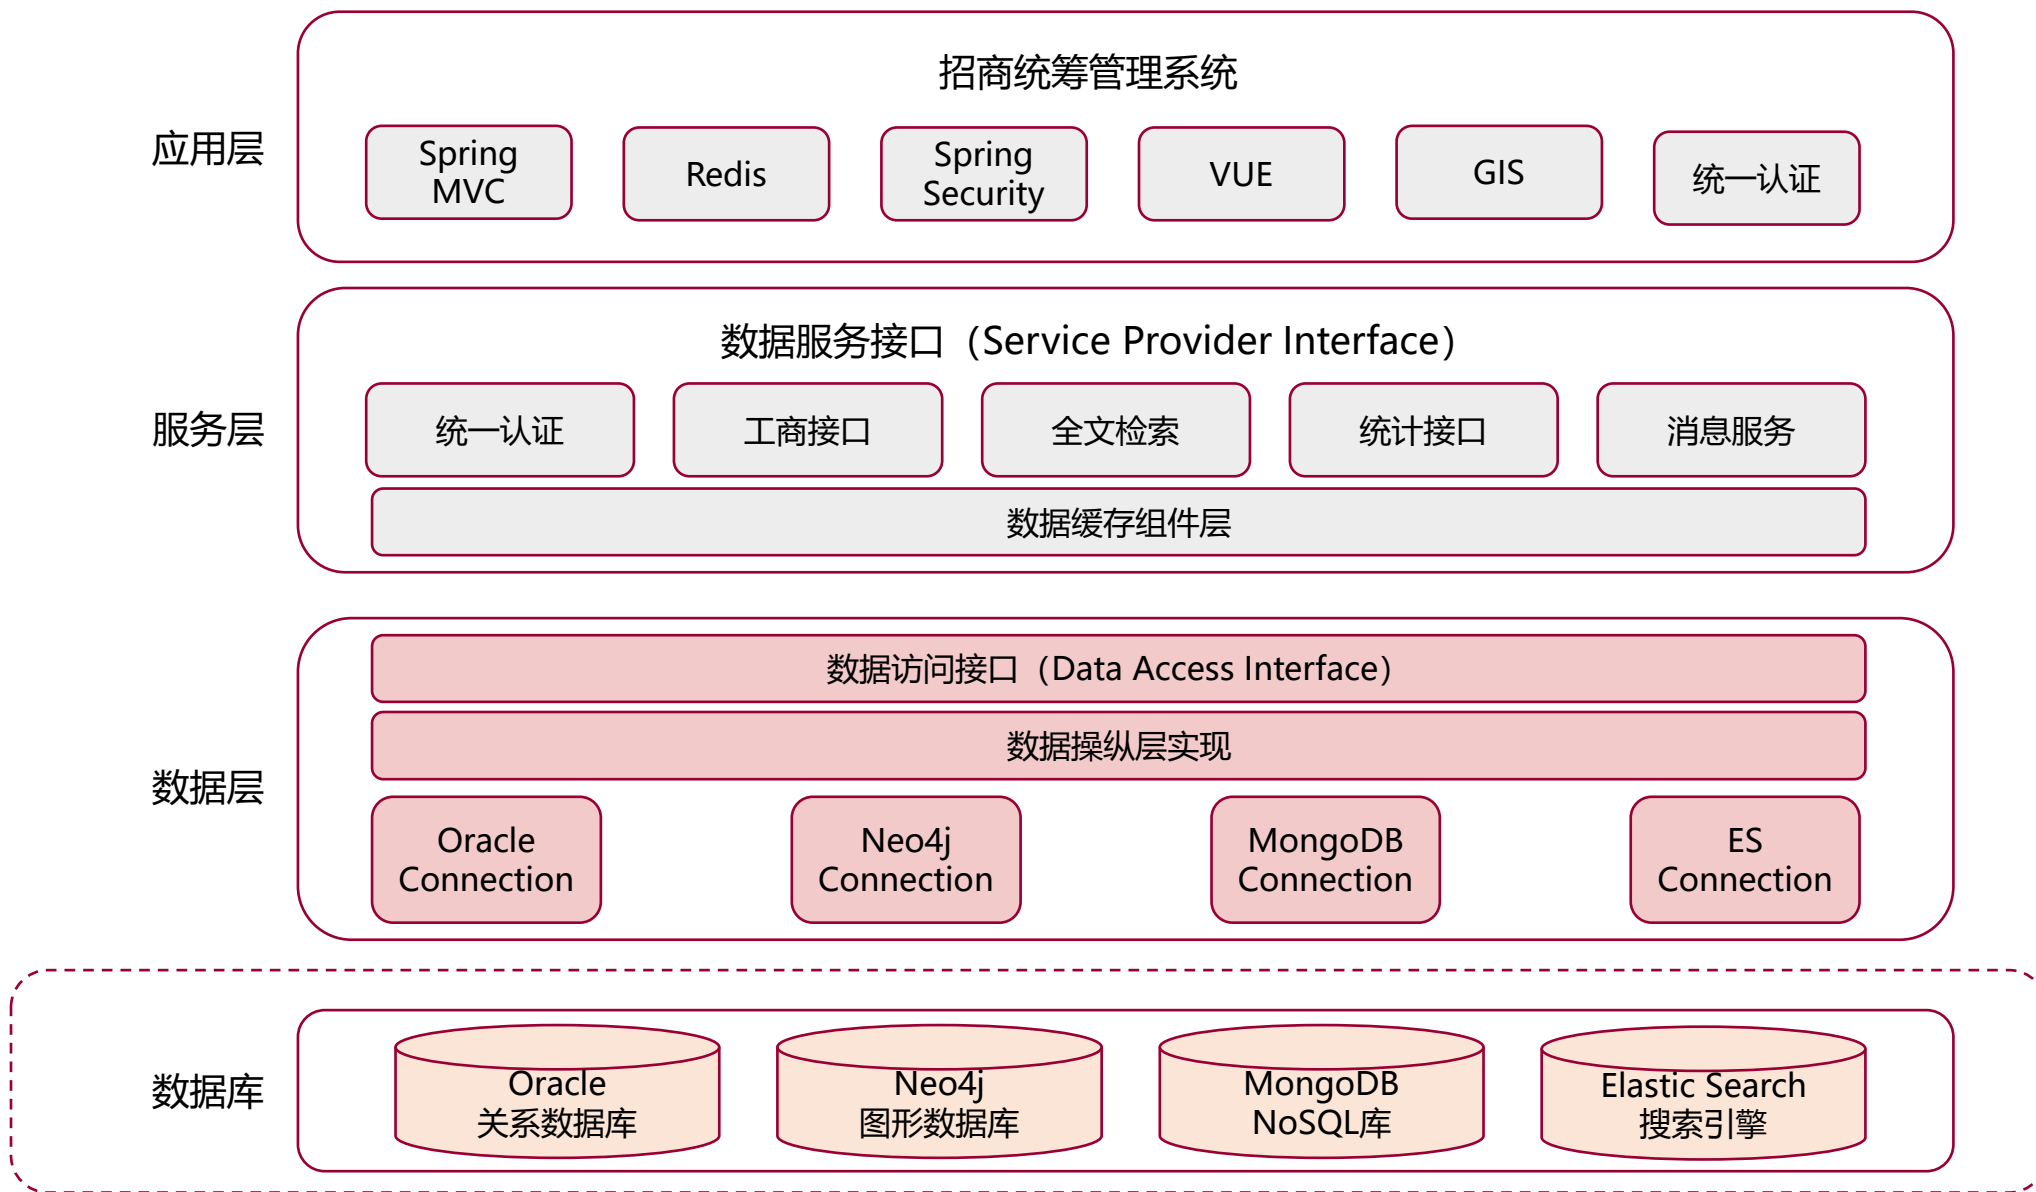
应用层

招商统筹管理系统

Spring MVC

Redis

Spring Security

VUE

GIS

统一认证

服务层

数据服务接口（Service Provider Interface）

统一认证

工商接口

全文检索

统计接口

消息服务

数据缓存组件层

数据层

数据访问接口（Data Access Interface）

数据操纵层实现

Oracle Connection

Neo4j Connection

MongoDB Connection

ES Connection

数据库

Oracle
关系数据库

Neo4j
图形数据库

MongoDB
NoSQL库

Elastic Search
搜索引擎